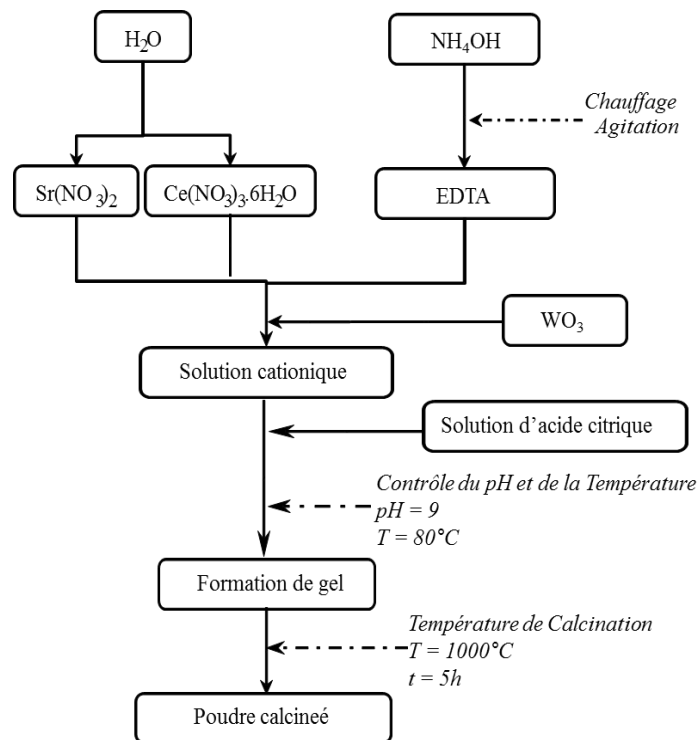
$H_2O$

$NH_4OH$

*Chauffage*
*Agitation*

$Sr(NO_3)_2$

$Ce(NO_3)_3.6H_2O$

EDTA

$WO_3$

Solution cationique

Solution d'acide citrique

*Contrôle du pH et de la Température*
*pH = 9*
*T = 80°C*

Formation de gel

*Température de Calcination*
*T = 1000°C*
*t = 5h*

Poudre calcineé